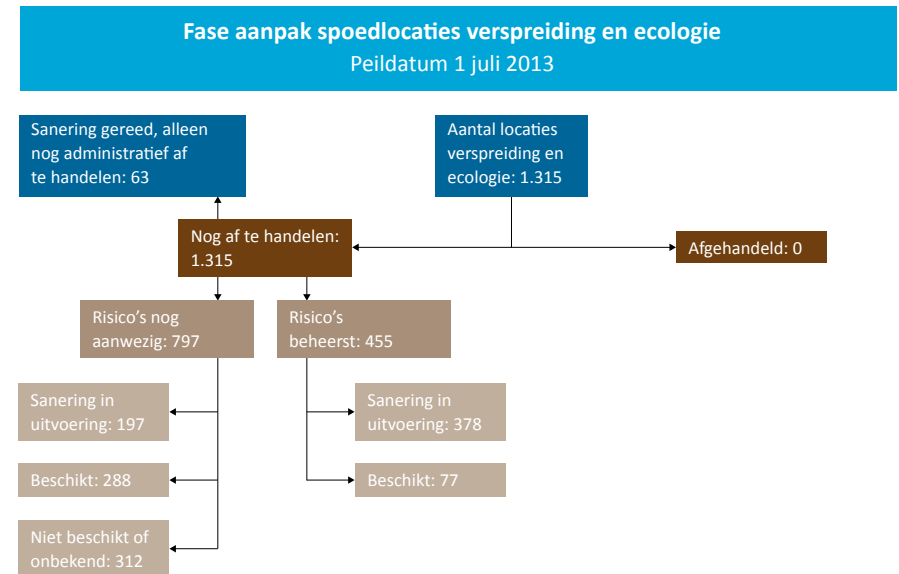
Fase aanpak spoedlocaties verspreiding en ecologie
Peildatum 1 juli 2013

Sanering gereed, alleen nog administratief af te handelen: 63

Aantal locaties verspreiding en ecologie: 1.315

Nog af te handelen: 1.315

Afgehandeld: 0

Risico's nog aanwezig: 797

Risico's beheerst: 455

Sanering in uitvoering: 197

Beschikt: 288

Niet beschikt of onbekend: 312

Sanering in uitvoering: 378

Beschikt: 77